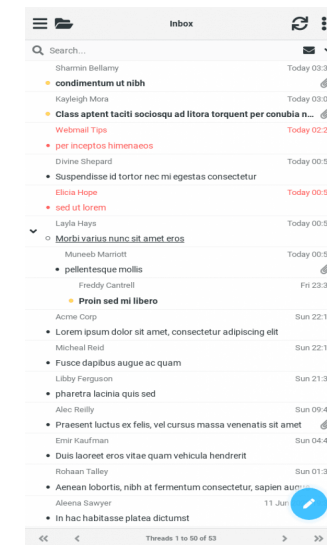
Inbox

Search...

Sharmin Bellamy
Today 03:3
condimentum ut nibh

Kayleigh Mora
Today 03:0
Class aptent taciti sociosqu ad litora torquent per conubia n...

Webmail Tips
Today 02:2
per inceptos himenaeos

Divine Shepard
Today 00:5
Suspendisse id tortor nec mi egestas consectetur

Elicia Hope
Today 00:5
sed ut lorem

Layla Hays
Today 00:5
Morbi varius nunc sit amet eros

Muneeb Marriott
Today 00:5
pellentesque mollis

Freddy Cantrell
Fri 23:3
Proin sed mi libero

Acme Corp
Sun 22:1
Lorem ipsum dolor sit amet, consectetur adipiscing elit

Micheal Reid
Sun 22:1
Fusce dapibus augue ac quam

Libby Ferguson
Sun 21:3
pharetra lacinia quis sed

Alec Reilly
Sun 09:4
Praesent luctus ex felis, vel cursus massa venenatis sit amet

Emir Kaufman
Sun 04:4
Duis laoreet eros vitae quam vehicula hendrerit

Rohaan Talley
Sun 01:3
Aenean lobortis, nibh at fermentum consectetur, sapien augu

Aleena Sawyer
11 Jun
In hac habitasse platea dictumst

Threads 1 to 50 of 53